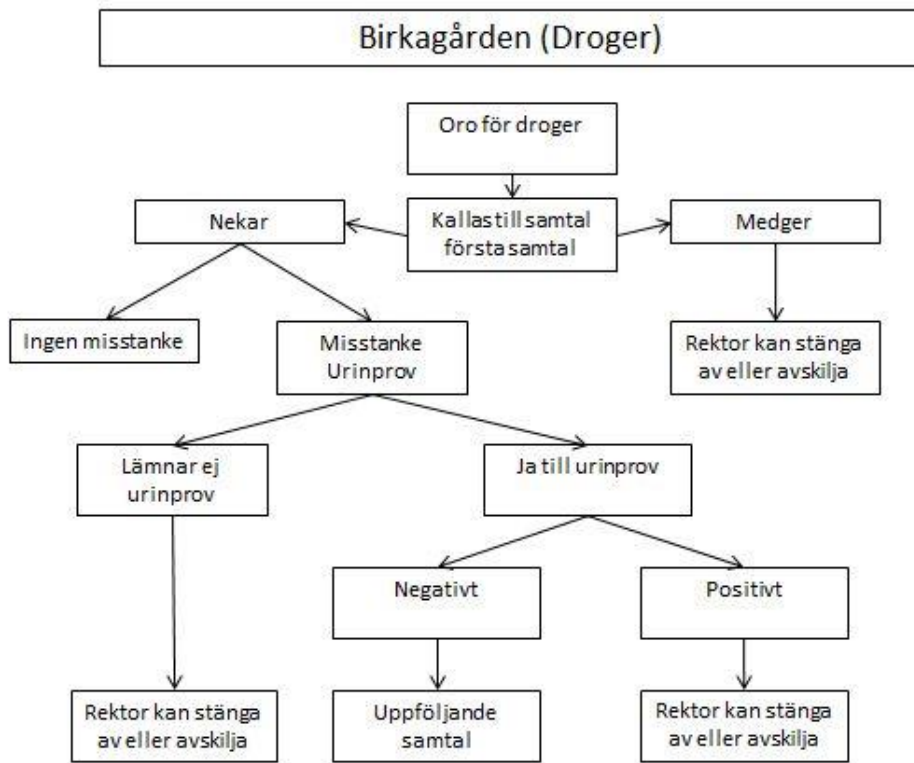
Birkagården (Droger)

Oro för droger

Kallas till samtal första samtal

Nekar

Medger

Ingen misstanke

Misstanke Urinprov

Rektor kan stänga av eller avskilja

Lämnar ej urinprov

Ja till urinprov

Negativt

Positivt

Rektor kan stänga av eller avskilja

Uppföljande samtal

Rektor kan stänga av eller avskilja